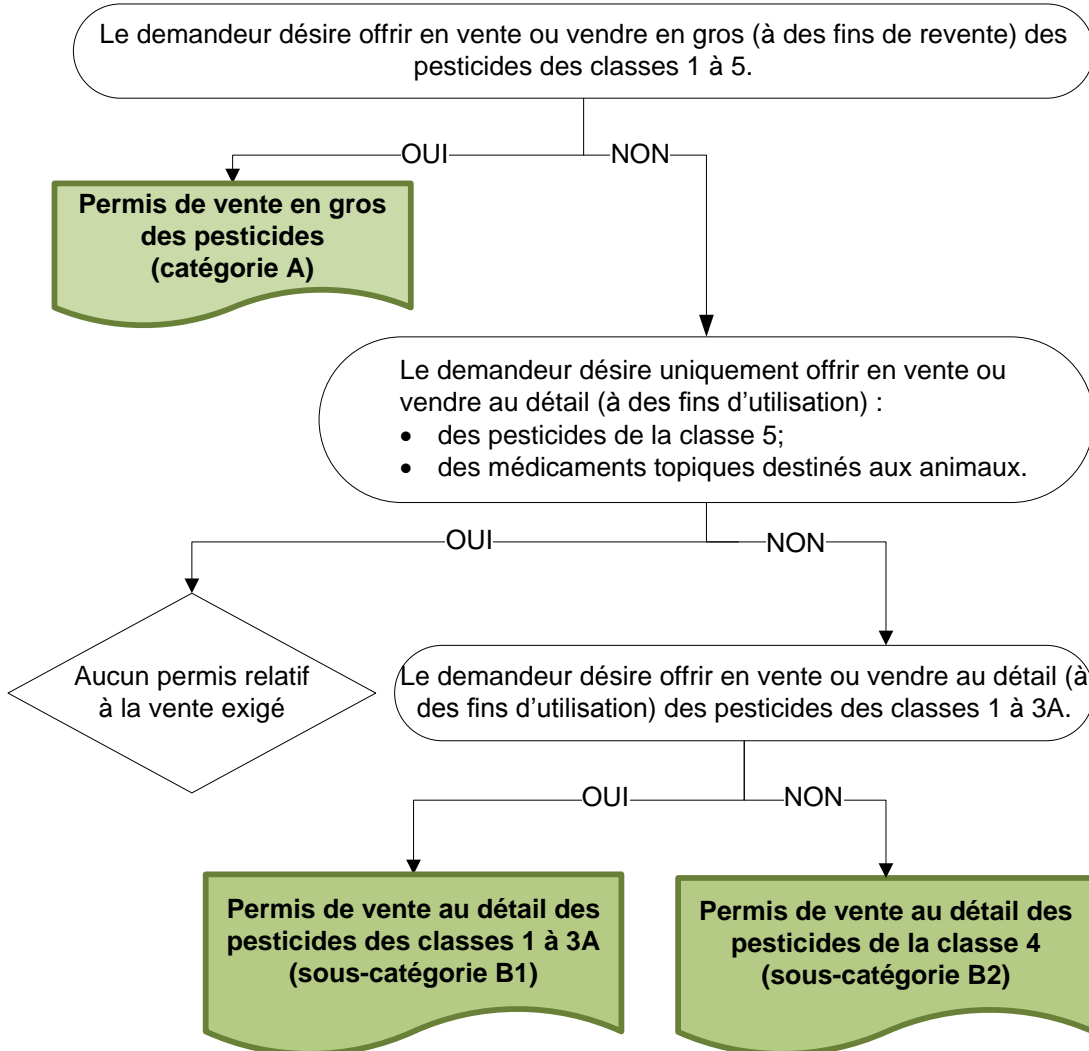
Le demandeur désire offrir en vente ou vendre en gros (à des fins de revente) des pesticides des classes 1 à 5.

OUI

NON

**Permis de vente en gros des pesticides (catégorie A)**

Le demandeur désire uniquement offrir en vente ou vendre au détail (à des fins d'utilisation) :
- des pesticides de la classe 5;
- des médicaments topiques destinés aux animaux.

OUI

NON

Aucun permis relatif à la vente exigé

Le demandeur désire offrir en vente ou vendre au détail (à des fins d'utilisation) des pesticides des classes 1 à 3A.

OUI

NON

**Permis de vente au détail des pesticides des classes 1 à 3A (sous-catégorie B1)**

**Permis de vente au détail des pesticides de la classe 4 (sous-catégorie B2)**